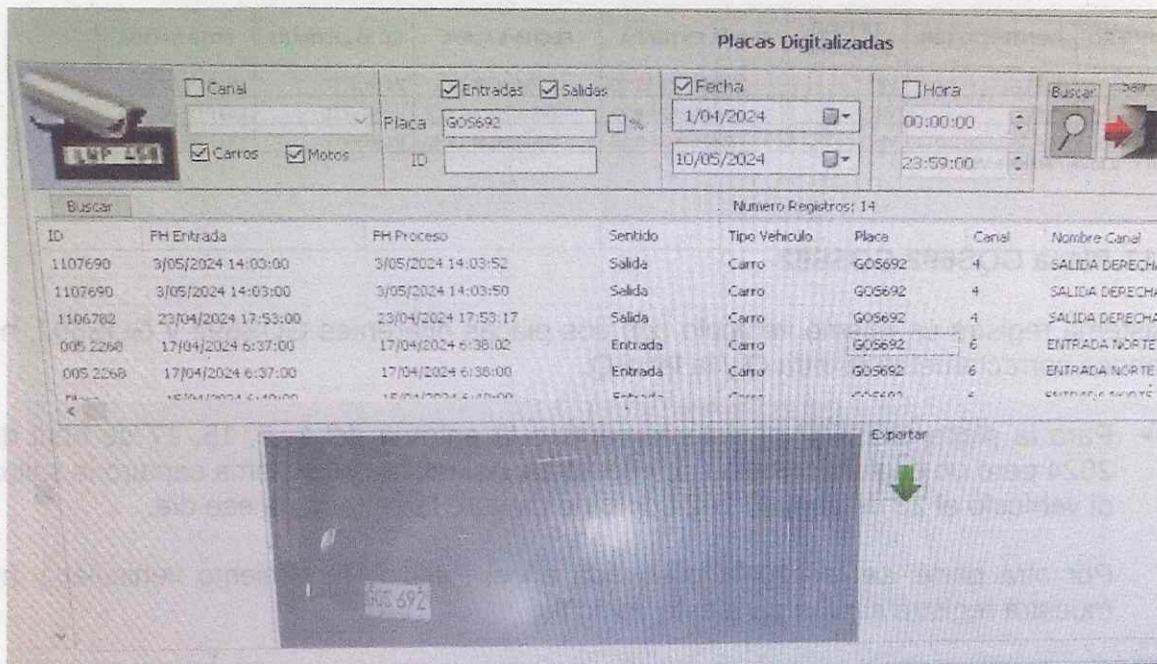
Placas Digitalizadas

Canal

Carros Motos

Entradas Salidas

Placa GOS692

%

ID

Fecha

1/04/2024

10/05/2024

Hora

00:00:00

23:59:00

Buscar

Buscar

Numero Registros: 14

| ID | FH Entrada | FH Proceso | Sentido | Tipo Vehiculo | Placa | Canal | Nombre Canal |
|---|---|---|---|---|---|---|---|
| 1107690 | 3/05/2024 14:03:00 | 3/05/2024 14:03:52 | Salida | Carro | GOS692 | 4 | SALIDA DERECHA |
| 1107690 | 3/05/2024 14:03:00 | 3/05/2024 14:03:50 | Salida | Carro | GOS692 | 4 | SALIDA DERECHA |
| 1106782 | 23/04/2024 17:53:00 | 23/04/2024 17:53:17 | Salida | Carro | GOS692 | 4 | SALIDA DERECHA |
| 005 2268 | 17/04/2024 6:37:00 | 17/04/2024 6:38:02 | Entrada | Carro | GOS692 | 6 | ENTRADA NORTE |
| 005 2268 | 17/04/2024 6:37:00 | 17/04/2024 6:38:00 | Entrada | Carro | GOS692 | 6 | ENTRADA NORTE |
| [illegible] | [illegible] | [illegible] | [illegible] | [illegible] | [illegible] | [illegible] | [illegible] |

Exportar

GOS 692